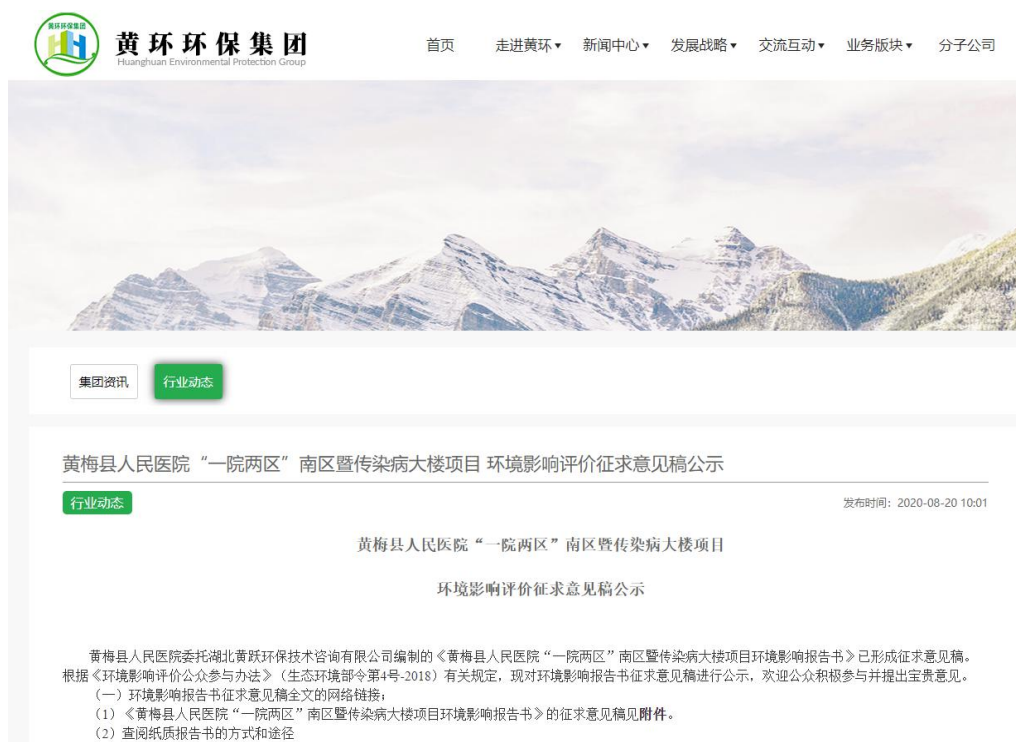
黄环环保集团
黄环环保集团
Huanghuan Environmental Protection Group

首页 走进黄环 新闻中心 发展战略 交流互动 业务版块 分子公司

集团资讯 行业动态

黄梅县人民医院“一院两区”南区暨传染病大楼项目 环境影响评价征求意见稿公示

行业动态

发布时间：2020-08-20 10:01

黄梅县人民医院“一院两区”南区暨传染病大楼项目

环境影响评价征求意见稿公示

黄梅县人民医院委托湖北黄跃环保技术咨询有限公司编制的《黄梅县人民医院“一院两区”南区暨传染病大楼项目环境影响报告书》已形成征求意见稿。根据《环境影响评价公众参与办法》（生态环境部令第4号-2018）有关规定，现对环境影响报告书征求意见稿进行公示，欢迎公众积极参与并提出宝贵意见。

（一）环境影响报告书征求意见稿全文的网络链接：

（1）《黄梅县人民医院“一院两区”南区暨传染病大楼项目环境影响报告书》的征求意见稿见附件。

（2）查阅纸质报告书的方式和途径